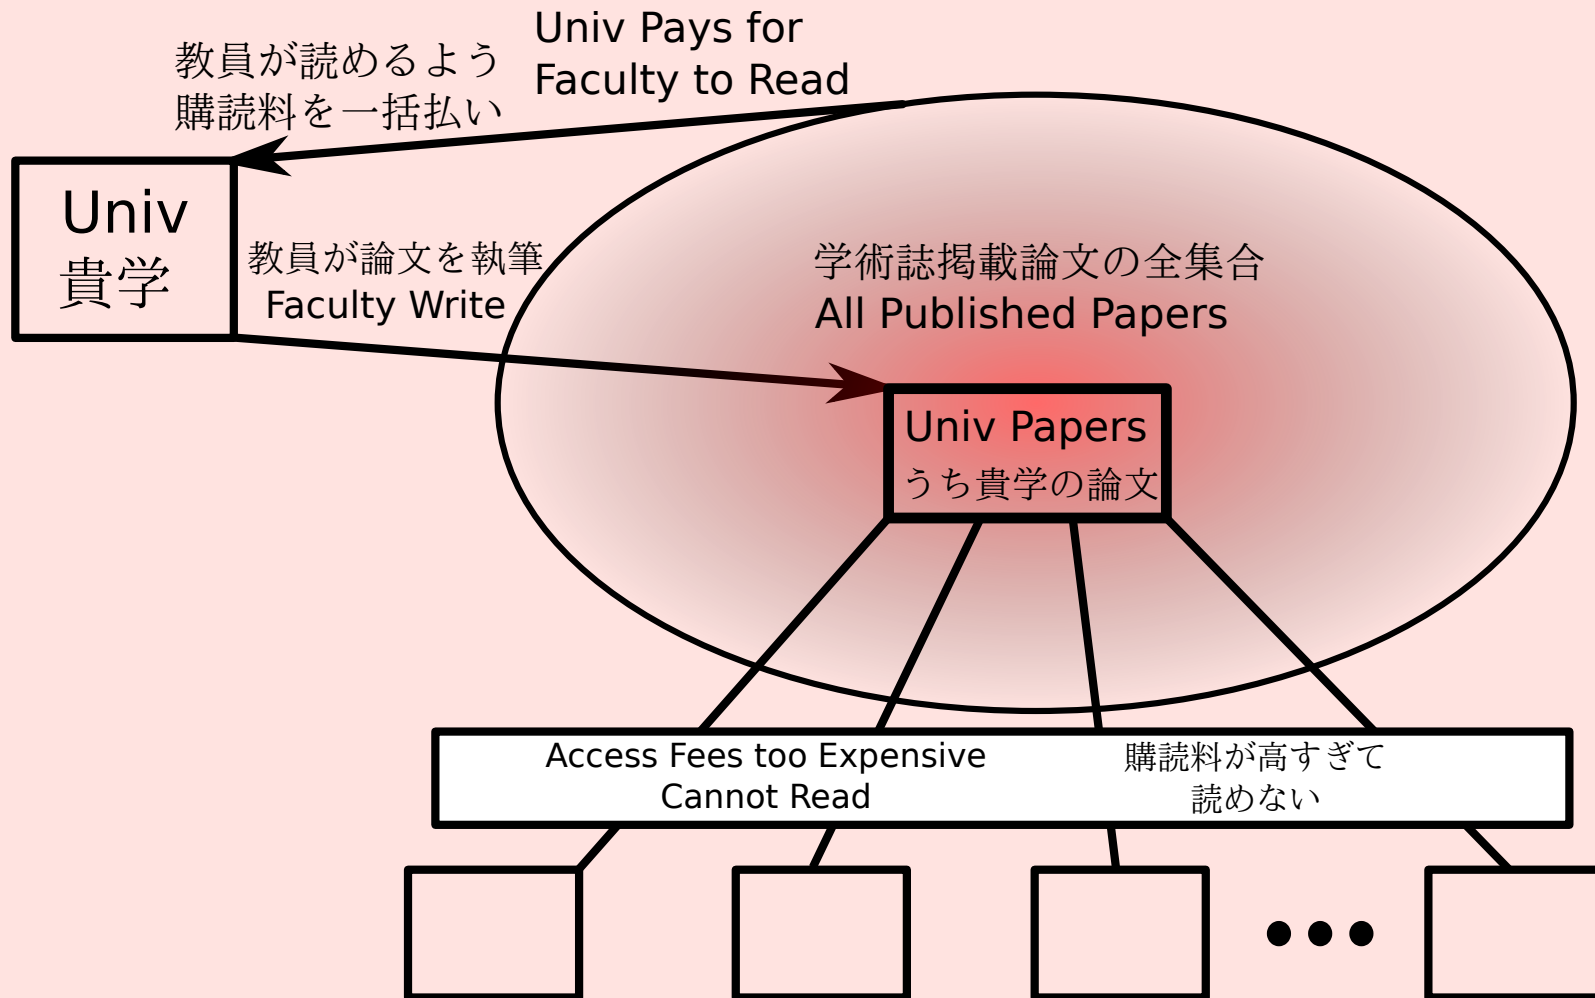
教員が読めるよう
購読料を一括払い

Univ Pays for
Faculty to Read

Univ
貴学

教員が論文を執筆
Faculty Write

学術誌掲載論文の全集合
All Published Papers

Univ Papers
うち貴学の論文

Access Fees too Expensive
Cannot Read

購読料が高すぎて
読めない

•••